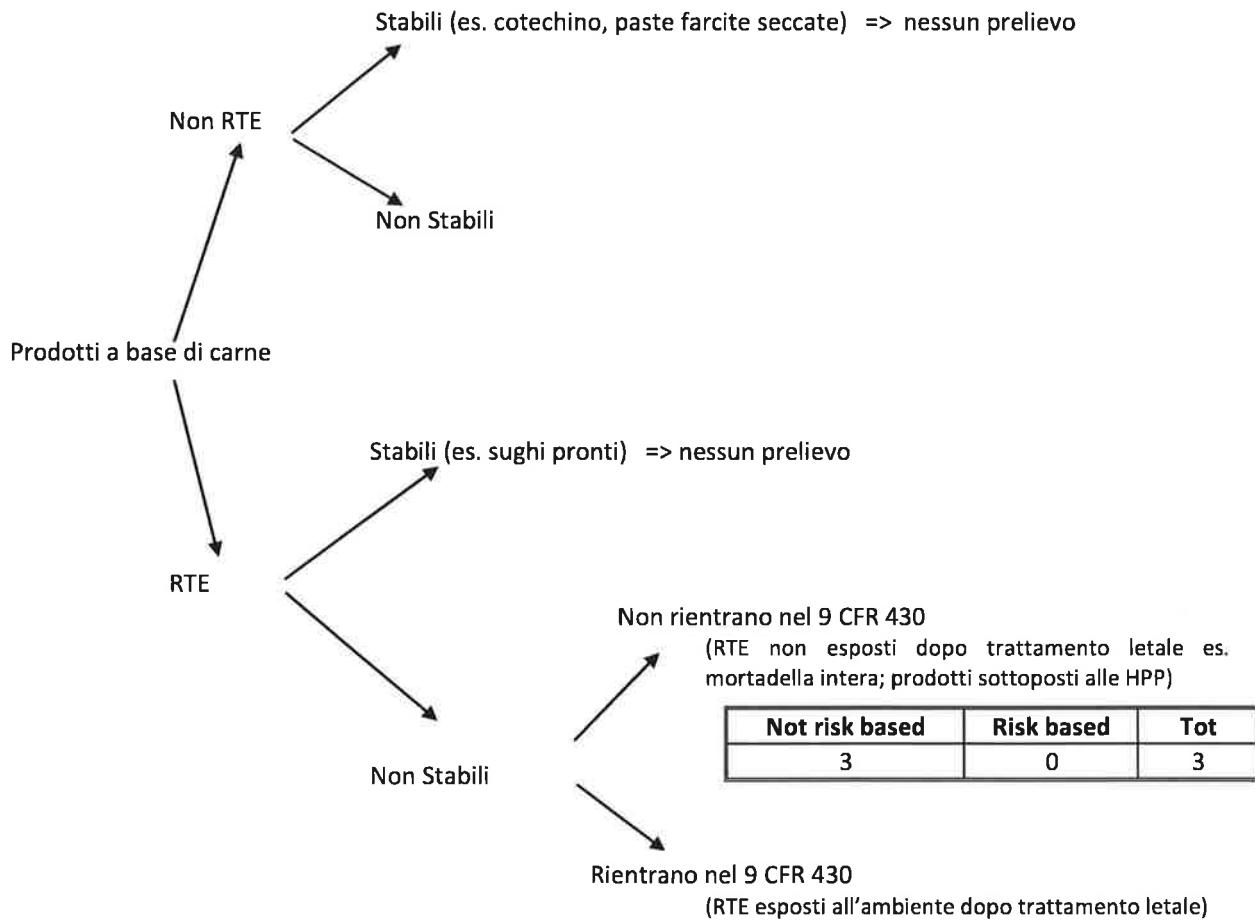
Stabili (es. cotechino, paste farcite seccate) => nessun prelievo

Non RTE

Non Stabili

Prodotti a base di carne

Stabili (es. sughi pronti) => nessun prelievo

RTE

Non rientrano nel 9 CFR 430

(RTE non esposti dopo trattamento letale es. mortadella intera; prodotti sottoposti alle HPP)

| Not risk based | Risk based | Tot |
|---|---|---|
| 3 | 0 | 3 |

Non Stabili

Rientrano nel 9 CFR 430

(RTE esposti all'ambiente dopo trattamento letale)